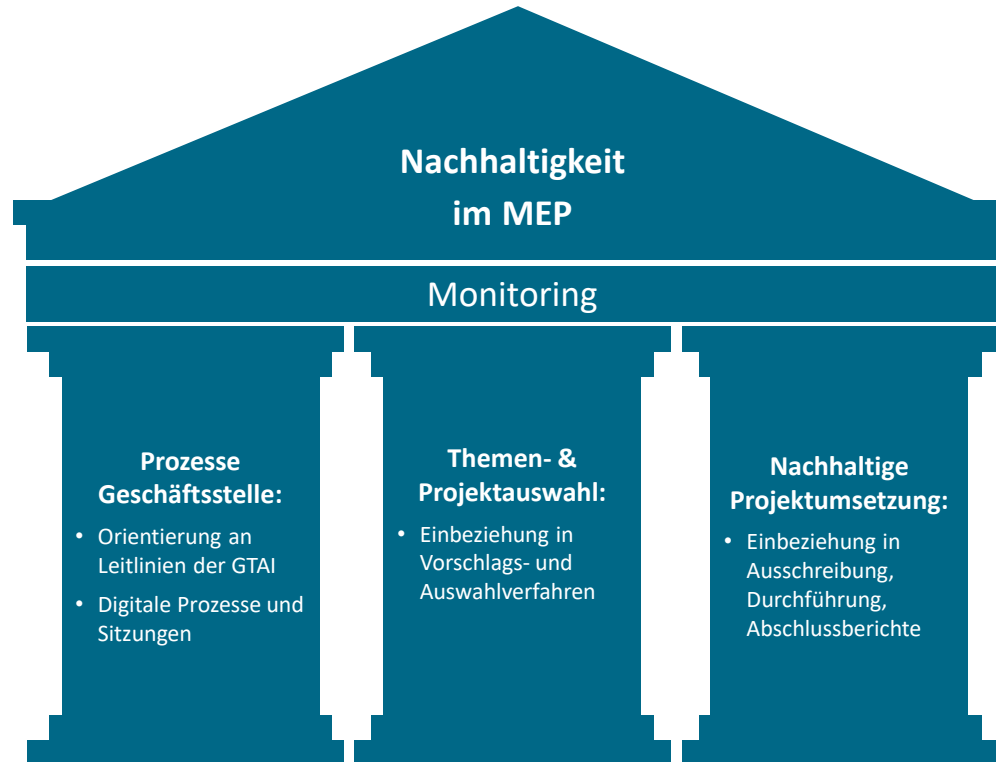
Nachhaltigkeit im MEP

Monitoring

Prozesse Geschäftsstelle:

- Orientierung an Leitlinien der GTAI
- Digitale Prozesse und Sitzungen

Themen- & Projektauswahl:

- Einbeziehung in Vorschlags- und Auswahlverfahren

Nachhaltige Projektumsetzung:

- Einbeziehung in Ausschreibung, Durchführung, Abschlussberichte